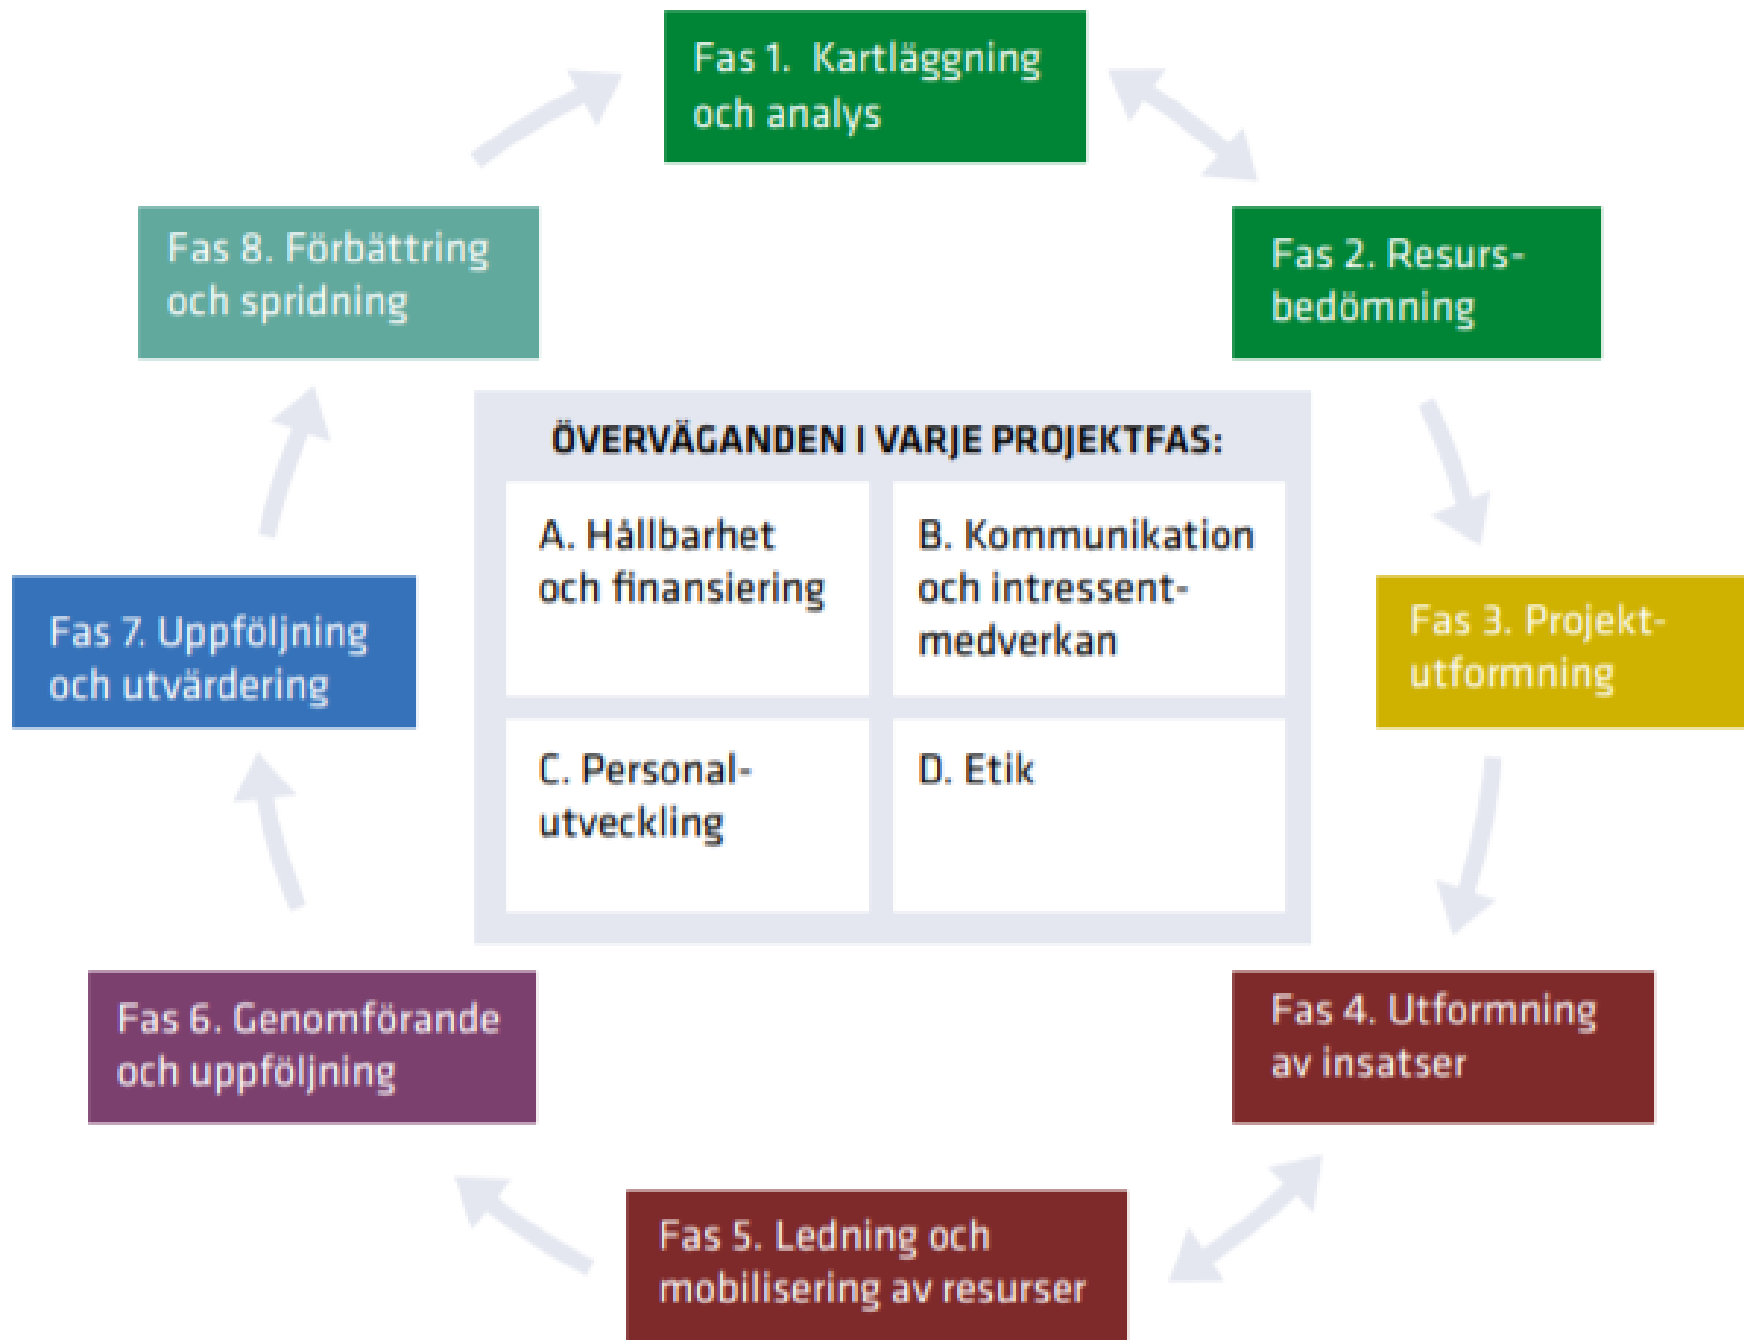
Fas 1. Kartläggning och analys

Fas 2. Resursbedömning

Fas 3. Projektutformning

Fas 4. Utformning av insatser

Fas 5. Ledning och mobilisering av resurser

Fas 6. Genomförande och uppföljning

Fas 7. Uppföljning och utvärdering

Fas 8. Förbättring och spridning

ÖVERVÄGANDEN I VARJE PROJEKTFAS:

| A. Hållbarhet och finansiering | B. Kommunikation och intressentmedverkan |
|---|---|
| C. Personalutveckling | D. Etik |